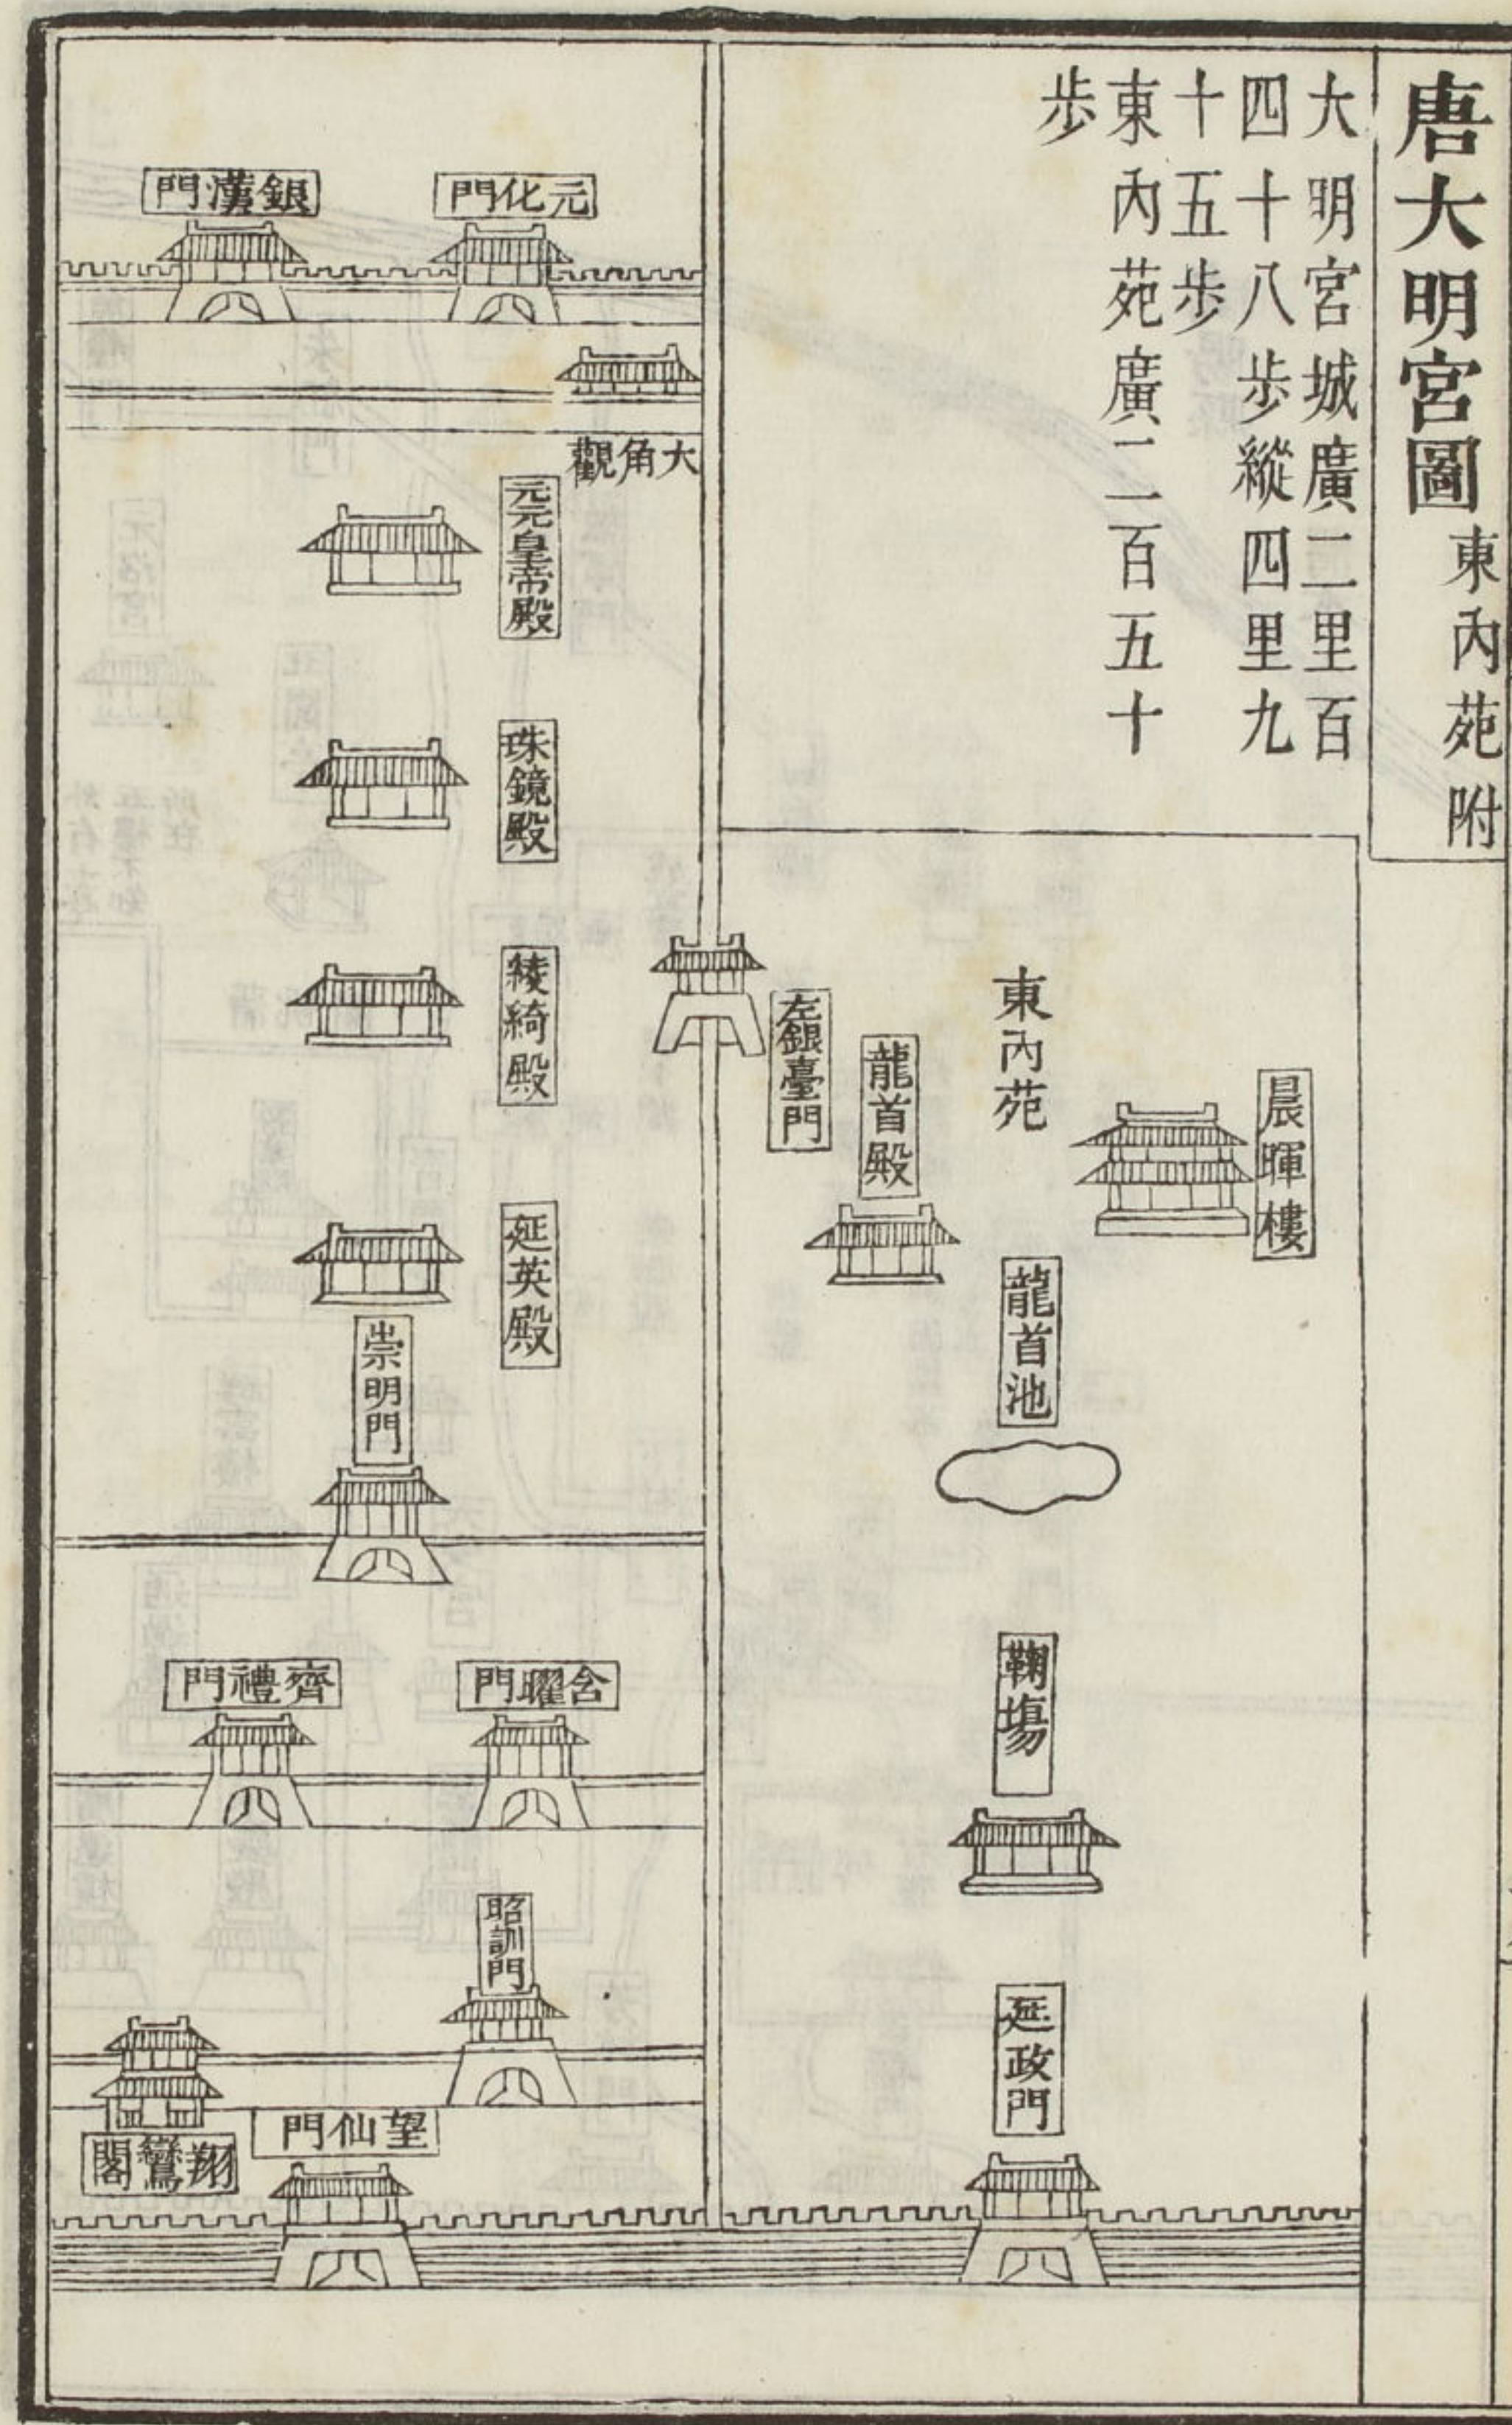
唐大明宮圖 東內苑附

大明宮城廣二里百四十八步縱四里九十五步
東內苑廣二百五十步

銀漢門
元化門
大角觀
元元皇帝殿
珠鏡殿
綾綺殿
延英殿
崇明門
齊禮門
含耀門
昭訓門
翔鸞閣
望仙門
左銀臺門
龍首殿
東內苑
晨暉樓
龍首池
鞠場
延政門